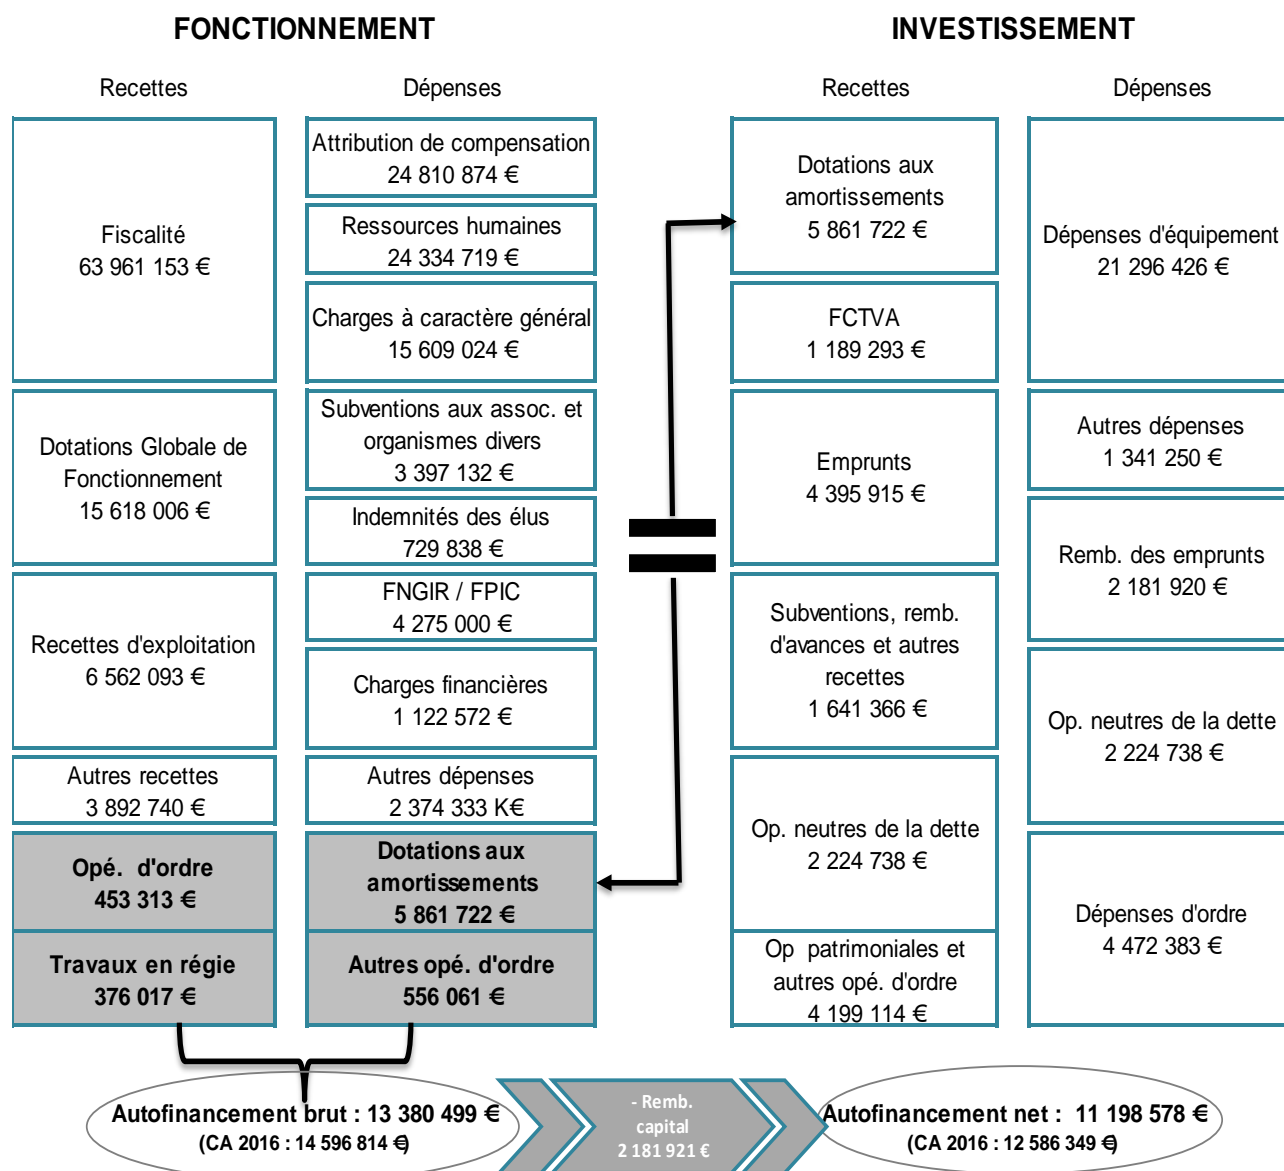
FONCTIONNEMENT

INVESTISSEMENT

Recettes

Dépenses

Recettes

Dépenses

Fiscalité
63 961 153 €

Dotations Globale de Fonctionnement
15 618 006 €

Recettes d'exploitation
6 562 093 €

Autres recettes
3 892 740 €

Opé. d'ordre
453 313 €

Travaux en régie
376 017 €

Attribution de compensation
24 810 874 €

Ressources humaines
24 334 719 €

Charges à caractère général
15 609 024 €

Subventions aux assoc. et organismes divers
3 397 132 €

Indemnités des élus
729 838 €

FNGIR / FPIC
4 275 000 €

Charges financières
1 122 572 €

Autres dépenses
2 374 333 K€

Dotations aux amortissements
5 861 722 €

Autres opé. d'ordre
556 061 €

Dotations aux amortissements
5 861 722 €

FCTVA
1 189 293 €

Emprunts
4 395 915 €

Subventions, remb. d'avances et autres recettes
1 641 366 €

Op. neutres de la dette
2 224 738 €

Op patrimoniales et autres opé. d'ordre
4 199 114 €

Dépenses d'équipement
21 296 426 €

Autres dépenses
1 341 250 €

Remb. des emprunts
2 181 920 €

Op. neutres de la dette
2 224 738 €

Dépenses d'ordre
4 472 383 €

Autofinancement brut : 13 380 499 €
(CA 2016 : 14 596 814 €)

- Remb. capital
2 181 921 €

Autofinancement net : 11 198 578 €
(CA 2016 : 12 586 349 €)